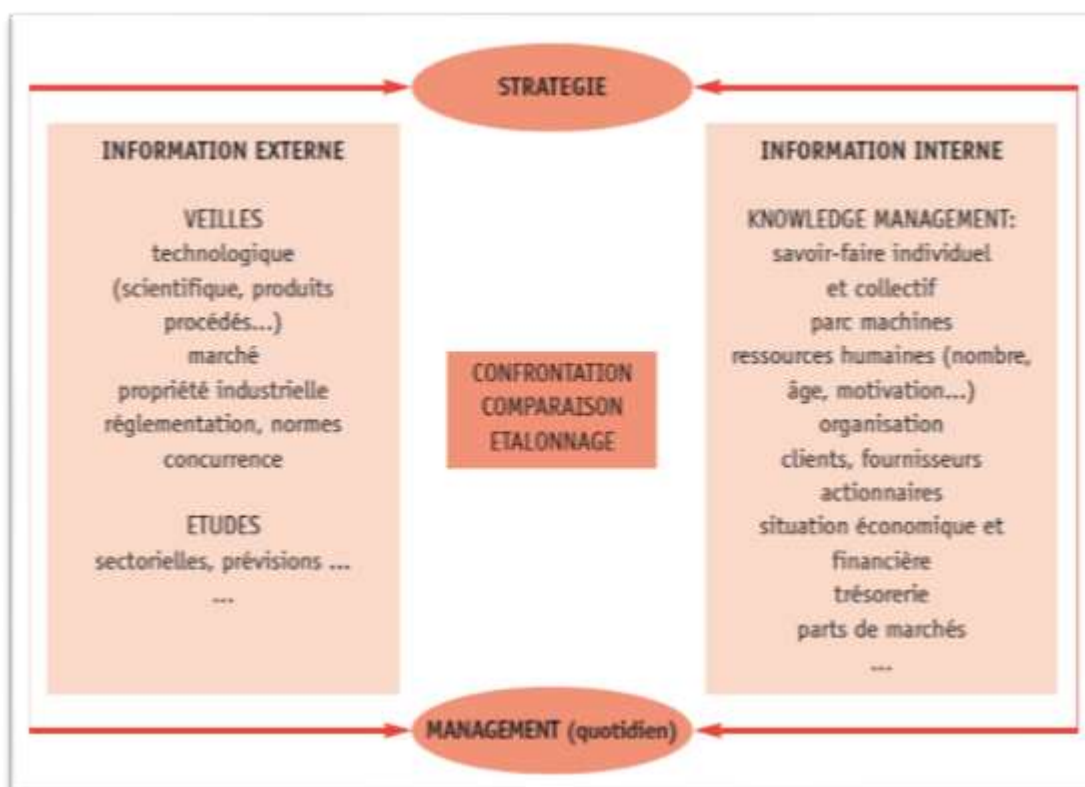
STRATEGIE

INFORMATION EXTERNE

VEILLES
technologique
(scientifique, produits
procédés...)
marché
propriété industrielle
réglementation, normes
concurrence

ETUDES
sectorielles, prévisions ...
...

CONFRONTATION
COMPARAISON
ETALONNAGE

INFORMATION INTERNE

KNOWLEDGE MANAGEMENT:
savoir-faire individuel
et collectif
parc machines
ressources humaines (nombre,
âge, motivation...)
organisation
clients, fournisseurs
actionnaires
situation économique et
financière
trésorerie
parts de marchés
...

MANAGEMENT (quotidien)